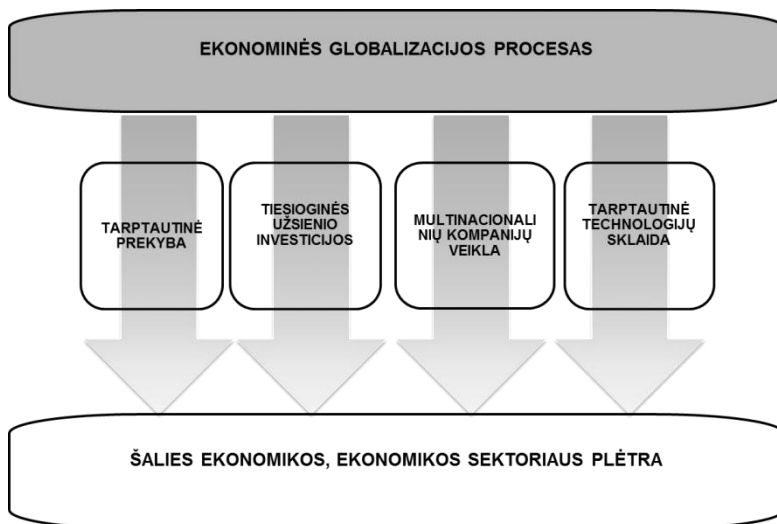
EKONOMINĖS GLOBALIZACIJOS PROCESAS

TARPTAUTINĖ PREKYBA

TIESIOGINĖS UŽSIENIO INVESTICIJOS

MULTINACIONALI NIŲ KOMPANIJŲ VEIKLA

TARPTAUTINĖ TECHNOLOGIJŲ SKLAIDA

ŠALIES EKONOMIKOS, EKONOMIKOS SEKTORIAUS PLĖTRA